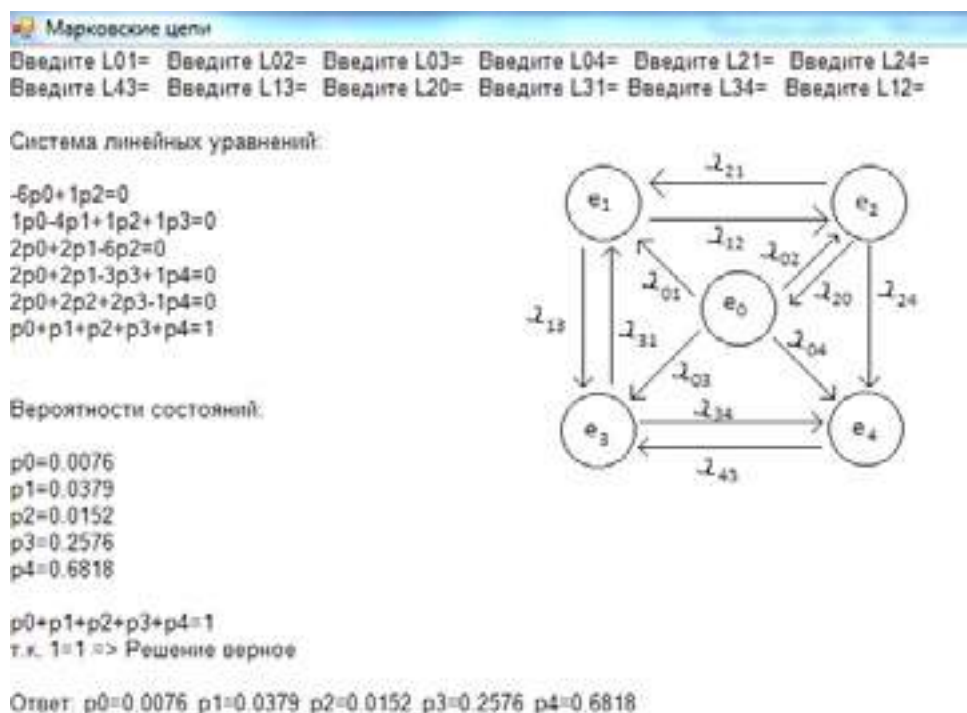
Марковские цепи

Введите L01= Введите L02= Введите L03= Введите L04= Введите L21= Введите L24=
Введите L43= Введите L13= Введите L20= Введите L31= Введите L34= Введите L12=

Система линейных уравнений:

-6p0+1p2=0
1p0-4p1+1p2+1p3=0
2p0+2p1-6p2=0
2p0+2p1-3p3+1p4=0
2p0+2p2+2p3-1p4=0
p0+p1+p2+p3+p4=1

Вероятности состояний:

p0=0.0076
p1=0.0379
p2=0.0152
p3=0.2576
p4=0.6818

p0+p1+p2+p3+p4=1
т.к. 1=1 => Решение верное

Ответ: p0=0.0076 p1=0.0379 p2=0.0152 p3=0.2576 p4=0.6818

$\lambda_{21}$
$e_1$
$e_2$
$\lambda_{12}$
$\lambda_{02}$
$\lambda_{01}$
$e_0$
$\lambda_{20}$
$\lambda_{24}$
$\lambda_{13}$
$\lambda_{31}$
$\lambda_{04}$
$\lambda_{03}$
$\lambda_{34}$
$e_3$
$e_4$
$\lambda_{43}$